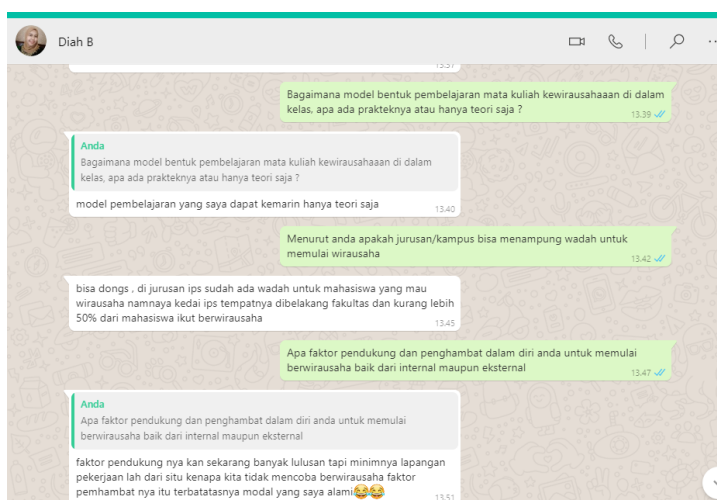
Diah B

13.37

Bagaimana model bentuk pembelajaran mata kuliah kewirausahaaan di dalam kelas, apa ada prakteknya atau hanya teori saja ?
13.39

Anda
Bagaimana model bentuk pembelajaran mata kuliah kewirausahaaan di dalam kelas, apa ada prakteknya atau hanya teori saja ?

model pembelajaran yang saya dapat kemarin hanya teori saja
13.40

Menurut anda apakah jurusan/kampus bisa menampung wadah untuk memulai wirausaha
13.42

bisa dongs , di jurusan ips sudah ada wadah untuk mahasiswa yang mau wirausaha namnaya kedai ips tempatnya dibelakang fakultas dan kurang lebih 50% dari mahasiswa ikut berwirausaha
13.45

Apa faktor pendukung dan penghambat dalam diri anda untuk memulai berwirausaha baik dari internal maupun eksternal
13.47

Anda
Apa faktor pendukung dan penghambat dalam diri anda untuk memulai berwirausaha baik dari internal maupun eksternal

faktor pendukung nya kan sekarang banyak lulusan tapi minimnya lapangan pekerjaan lah dari situ kenapa kita tidak mencoba berwirausaha faktor pemhambat nya itu terbatatasnya modal yang saya alami😂😂
13.51